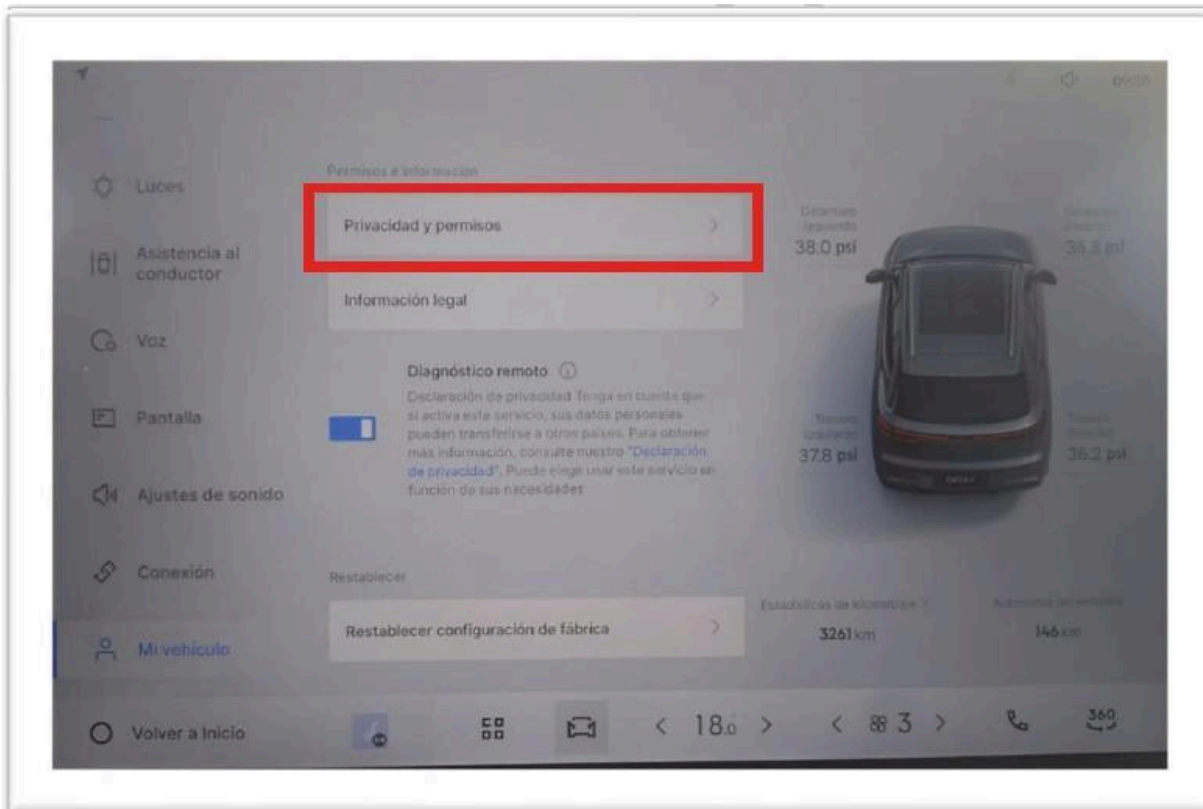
09:58

Luces

Asistencia al conductor

Voz

Pantalla

Ajustes de sonido

Conexión

Mi vehículo

Volver a Inicio

Permisos e información

Privacidad y permisos

Información legal

Diagnóstico remoto

Declaración de privacidad Tenga en cuenta que si activa este servicio, sus datos personales pueden transferirse a otros países. Para obtener más información, consulte nuestro "Declaración de privacidad". Puede elegir usar este servicio en función de sus necesidades

Restablecer

Restablecer configuración de fábrica

Delantero izquierdo
38.0 psi

Delantero derecho
38.5 psi

Trasero izquierdo
37.8 psi

Trasero derecho
38.2 psi

Estadísticas de kilometraje
3261 km

Autonomía del vehículo
146 km

18.0

3

360